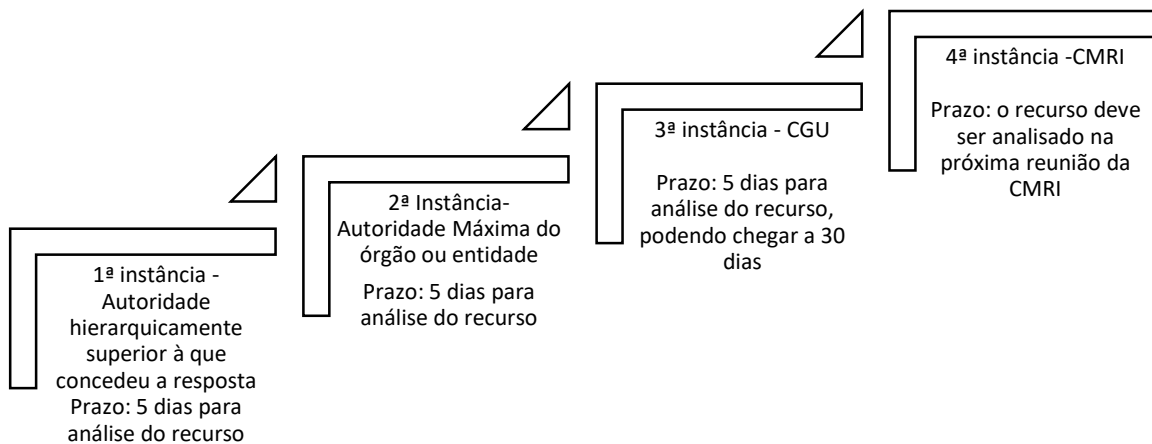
1ª instância - Autoridade hierarquicamente superior à que concedeu a resposta
Prazo: 5 dias para análise do recurso

2ª Instância- Autoridade Máxima do órgão ou entidade

Prazo: 5 dias para análise do recurso

3ª instância - CGU

Prazo: 5 dias para análise do recurso, podendo chegar a 30 dias

4ª instância -CMRI

Prazo: o recurso deve ser analisado na próxima reunião da CMRI